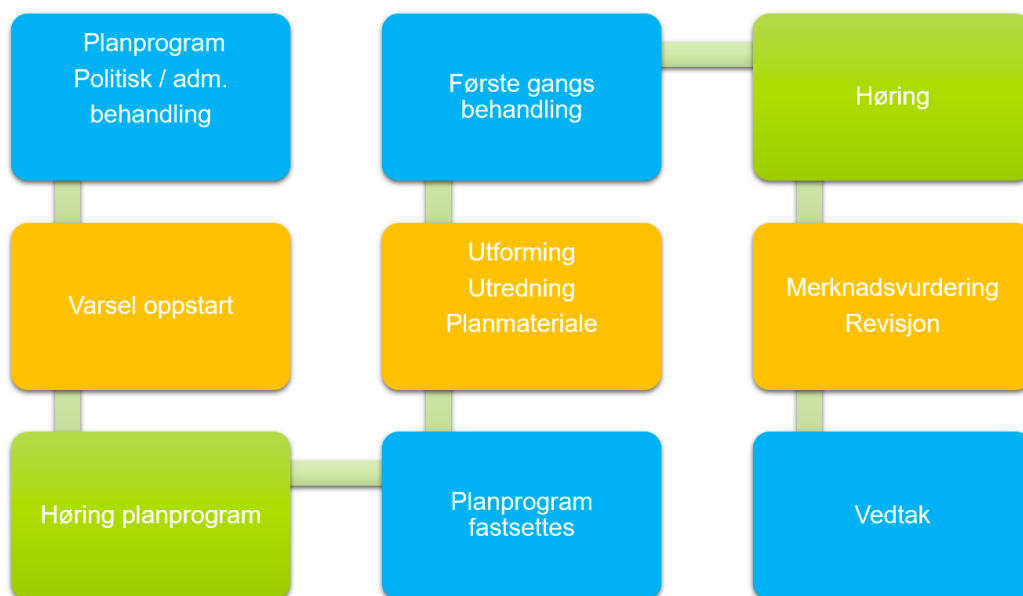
Planprogram
Politisk / adm. behandling

Varsel oppstart

Høring planprogram

Planprogram fastsettes

Utforming
Utredning
Planmateriale

Første gangs behandling

Høring

Merknadsvurdering
Revisjon

Vedtak